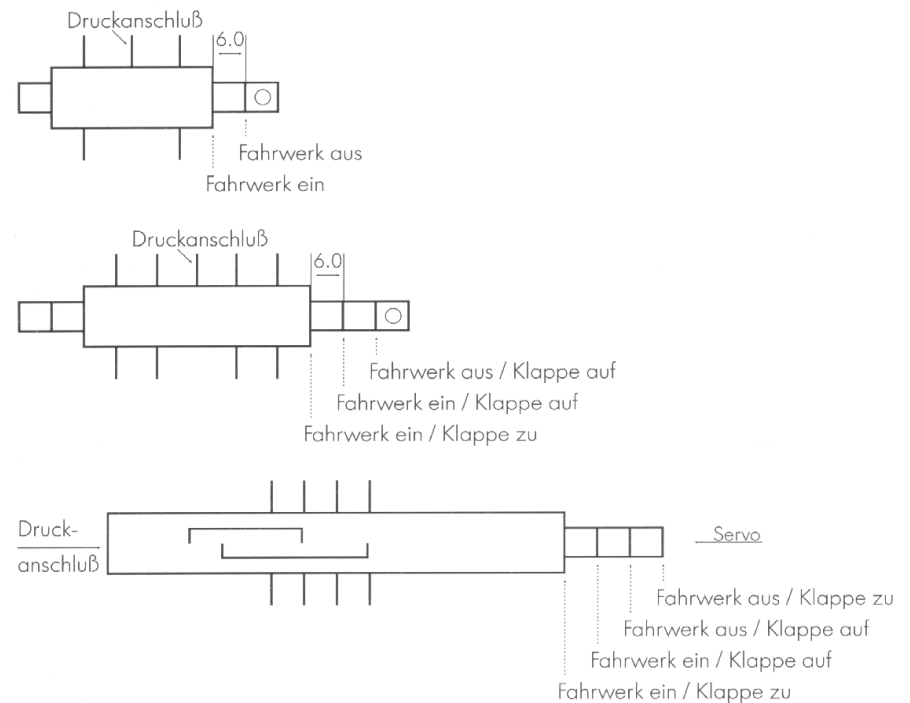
Druckanschluß
6.0
Fahrwerk aus
Fahrwerk ein

Druckanschluß
6.0
Fahrwerk aus / Klappe auf
Fahrwerk ein / Klappe auf
Fahrwerk ein / Klappe zu

Druckanschluß
Servo
Fahrwerk aus / Klappe zu
Fahrwerk aus / Klappe auf
Fahrwerk ein / Klappe auf
Fahrwerk ein / Klappe zu